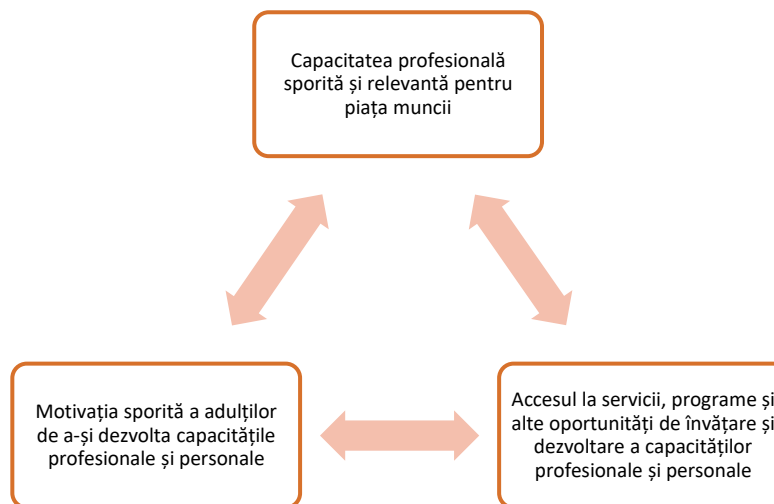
Capacitatea profesională sporită și relevantă pentru piața muncii

Motivația sporită a adulților de a-și dezvolta capacitățile profesionale și personale

Accesul la servicii, programe și alte oportunități de învățare și dezvoltare a capacităților profesionale și personale